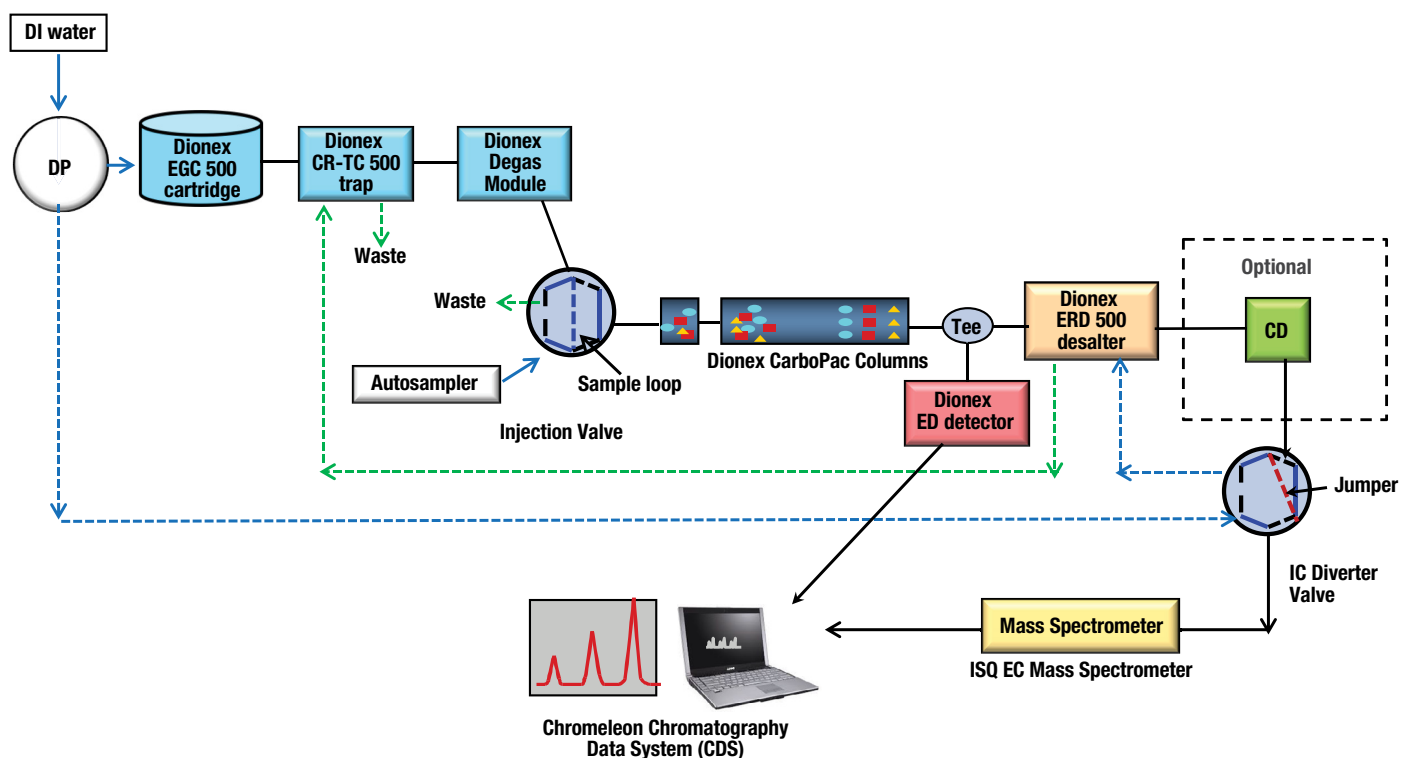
DI water

DP

Dionex EGC 500 cartridge

Dionex CR-TC 500 trap

Dionex Degas Module

Waste

Optional

Waste

Tee

Dionex ERD 500 desalter

CD

Dionex CarboPac Columns

Autosampler

Sample loop

Dionex ED detector

Injection Valve

Jumper

IC Diverter Valve

Mass Spectrometer

ISQ EC Mass Spectrometer

Chromeleon Chromatography Data System (CDS)